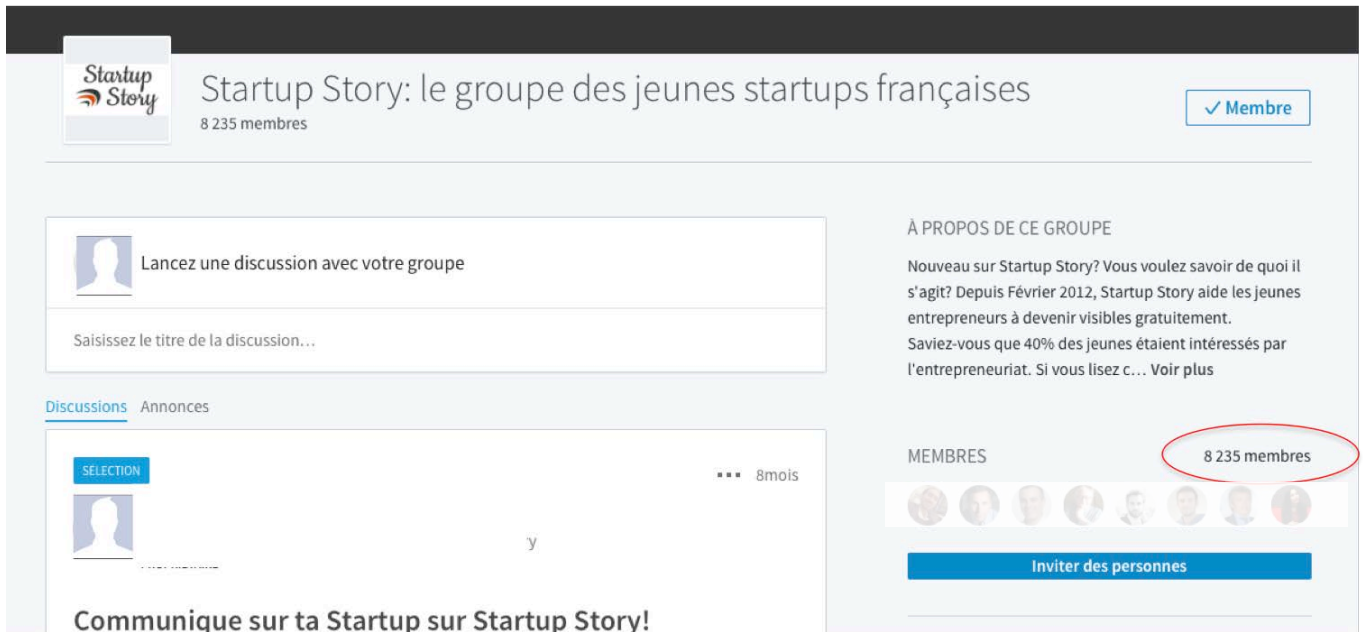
Startup Story

Startup Story: le groupe des jeunes startups françaises
8 235 membres

✓ Membre

Lancez une discussion avec votre groupe

Saisissez le titre de la discussion…

Discussions Annonces

SELECTION

••• 8mois

y

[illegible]

Communique sur ta Startup sur Startup Story!

À PROPOS DE CE GROUPE

Nouveau sur Startup Story? Vous voulez savoir de quoi il s'agit? Depuis Février 2012, Startup Story aide les jeunes entrepreneurs à devenir visibles gratuitement. Saviez-vous que 40% des jeunes étaient intéressés par l'entrepreneuriat. Si vous lisez c… Voir plus

MEMBRES

8 235 membres

Inviter des personnes